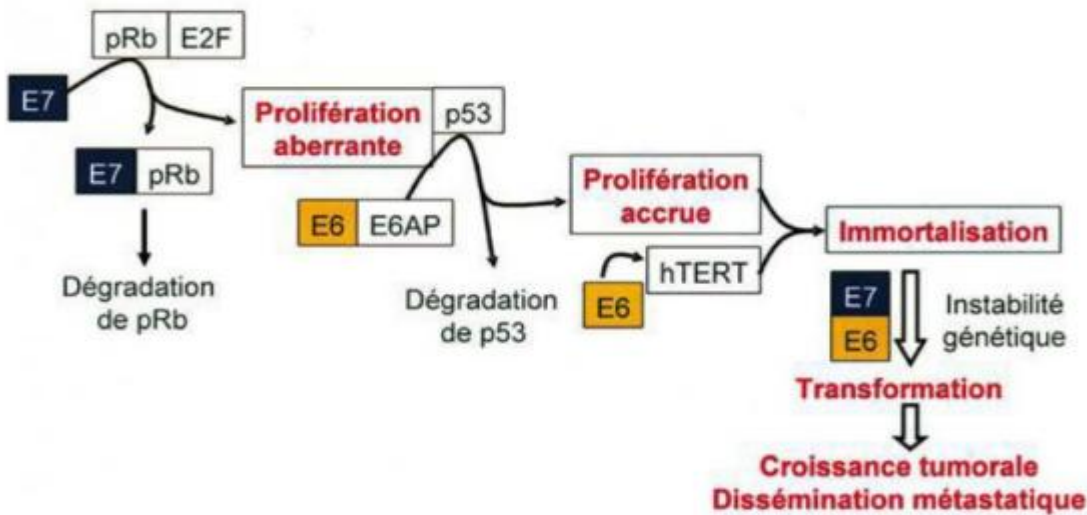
pRb E2F

E7

Prolifération aberrante

p53

E7 pRb

E6 E6AP

Prolifération accrue

Immortalisation

Dégradation de pRb

Dégradation de p53

E6

hTERT

E7

E6

Instabilité génétique

Transformation

Croissance tumorale
Dissémination métastatique